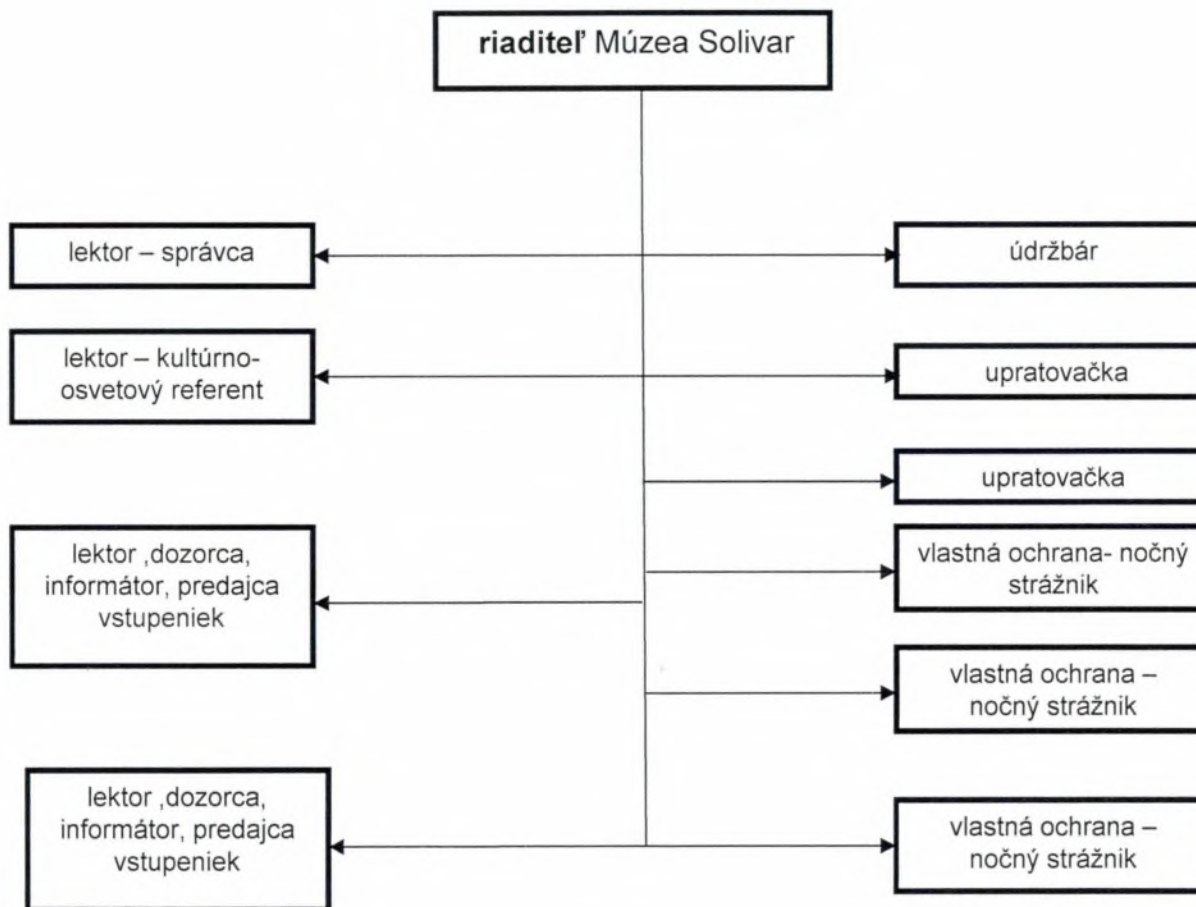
**riaditeľ** Múzea Solivar

lektor – správca

údržbár

lektor – kultúrno-osvetový referent

upratovačka

upratovačka

lektor ,dozorca, informátor, predajca vstupeniek

vlastná ochrana- nočný strážnik

vlastná ochrana – nočný strážnik

lektor ,dozorca, informátor, predajca vstupeniek

vlastná ochrana – nočný strážnik